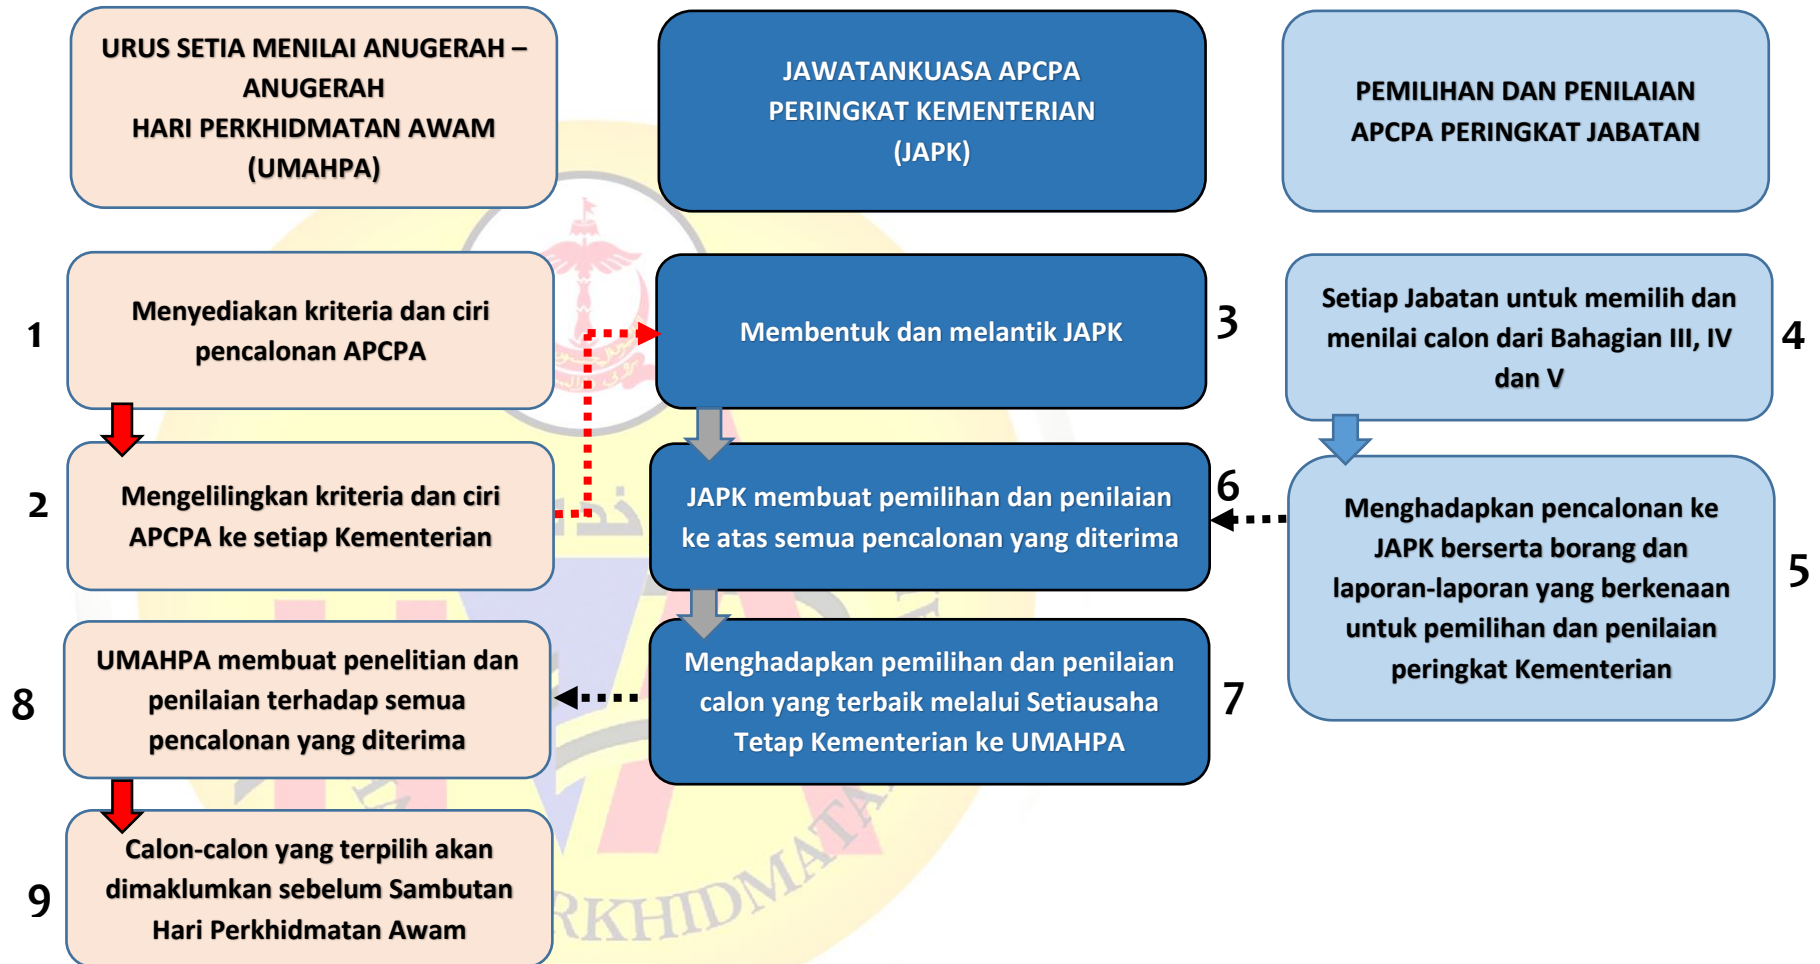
URUS SETIA MENILAI ANUGERAH – ANUGERAH HARI PERKHIDMATAN AWAM (UMAHPA)

JAWATANKUASA APCPA PERINGKAT KEMENTERIAN (JAPK)

PEMILIHAN DAN PENILAIAN APCPA PERINGKAT JABATAN

1 Menyediakan kriteria dan ciri pencalonan APCPA

2 Mengelilingkan kriteria dan ciri APCPA ke setiap Kementerian

Membentuk dan melantik JAPK 3

Setiap Jabatan untuk memilih dan menilai calon dari Bahagian III, IV dan V 4

JAPK membuat pemilihan dan penilaian ke atas semua pencalonan yang diterima 6

Menghadapkan pencalonan ke JAPK berserta borang dan laporan-laporan yang berkenaan untuk pemilihan dan penilaian peringkat Kementerian 5

8 UMAHPA membuat penelitian dan penilaian terhadap semua pencalonan yang diterima

Menghadapkan pemilihan dan penilaian calon yang terbaik melalui Setiausaha Tetap Kementerian ke UMAHPA 7

9 Calon-calon yang terpilih akan dimaklumkan sebelum Sambutan Hari Perkhidmatan Awam

RKHIDMATA